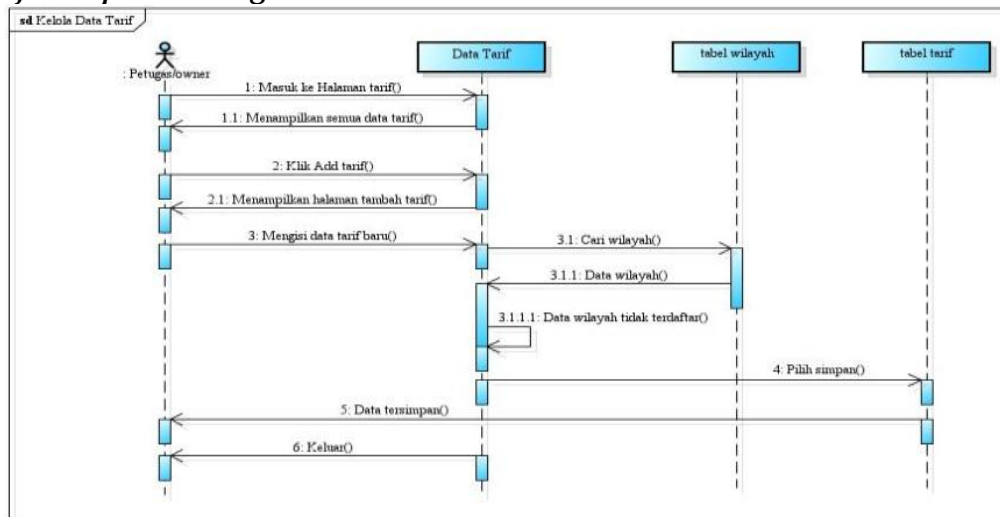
sd Kelola Data Tarif

: Petugas/owner

Data Tarif

tabel wilayah

tabel tarif

1: Masuk ke Halaman tarif()

1.1: Menampilkan semua data tarif()

2: Klik Add tarif()

2.1: Menampilkan halaman tambah tarif()

3: Mengisi data tarif baru()

3.1: Cari wilayah()

3.1.1: Data wilayah()

3.1.1.1: Data wilayah tidak terdaftar()

4: Pilih simpan()

5: Data tersimpan()

6: Keluar()